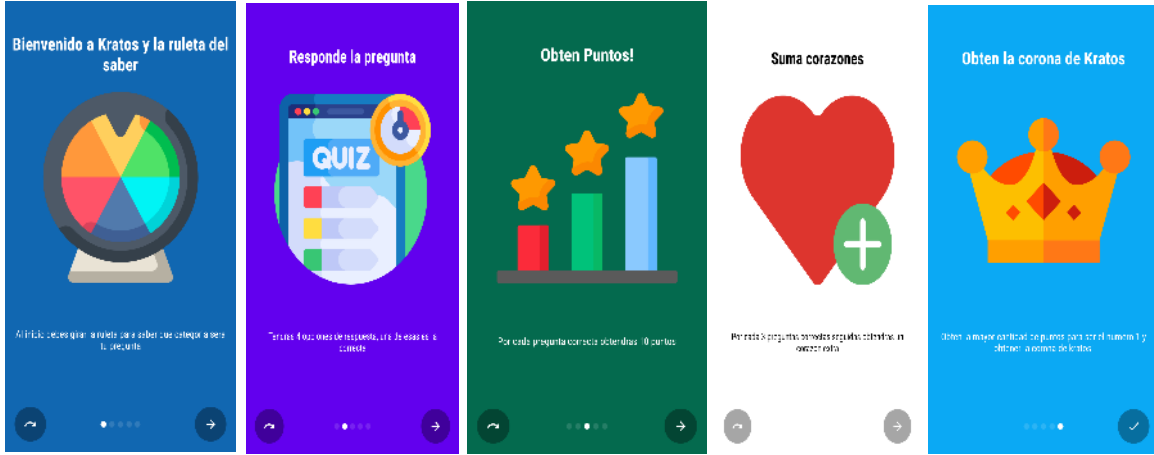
Bienvenido a Kratos y la ruleta del saber

Al inicio debes girar la ruleta para saber que categoria sera tu pregunta

Responde la pregunta

QUIZ

Tendras 4 opciones de respuesta, una de esas es la correcta

Obten Puntos!

Por cada pregunta correcta obtendras 10 puntos

Suma corazones

Por cada 3 preguntas correctas seguidas obtendras un corazon extra

Obten la corona de Kratos

Obten la mayor cantidad de puntos para ser el numero 1 y obtener la corona de kratos